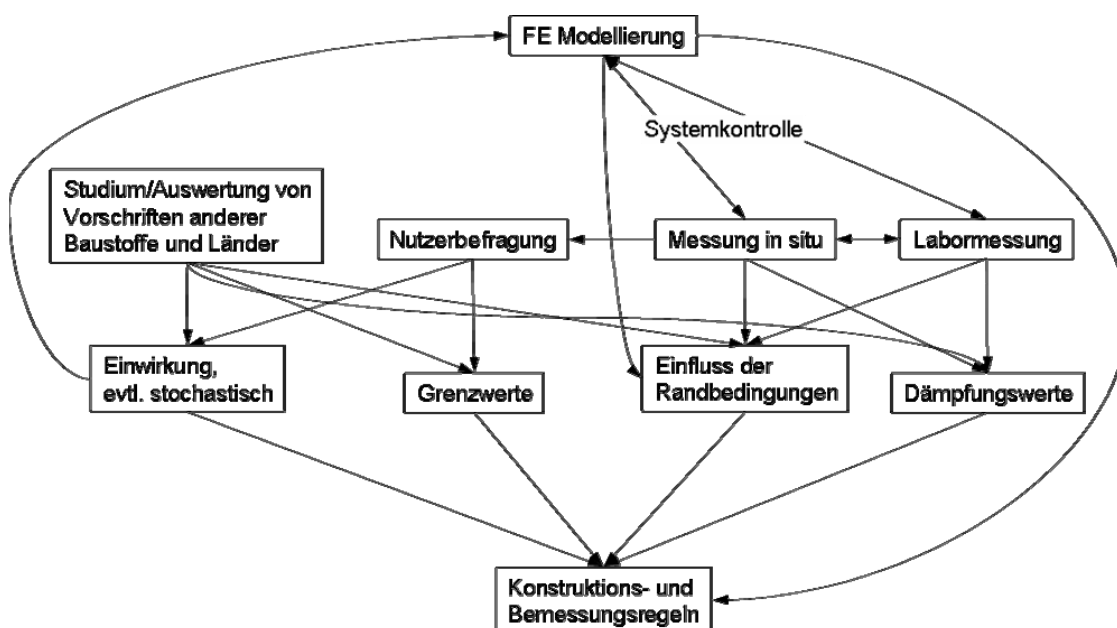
FE Modellierung

Systemkontrolle

Studium/Auswertung von Vorschriften anderer Baustoffe und Länder

Nutzerbefragung

Messung in situ

Labormessung

Einwirkung, evtl. stochastisch

Grenzwerte

Einfluss der Randbedingungen

Dämpfungswerte

Konstruktions- und Bemessungsregeln